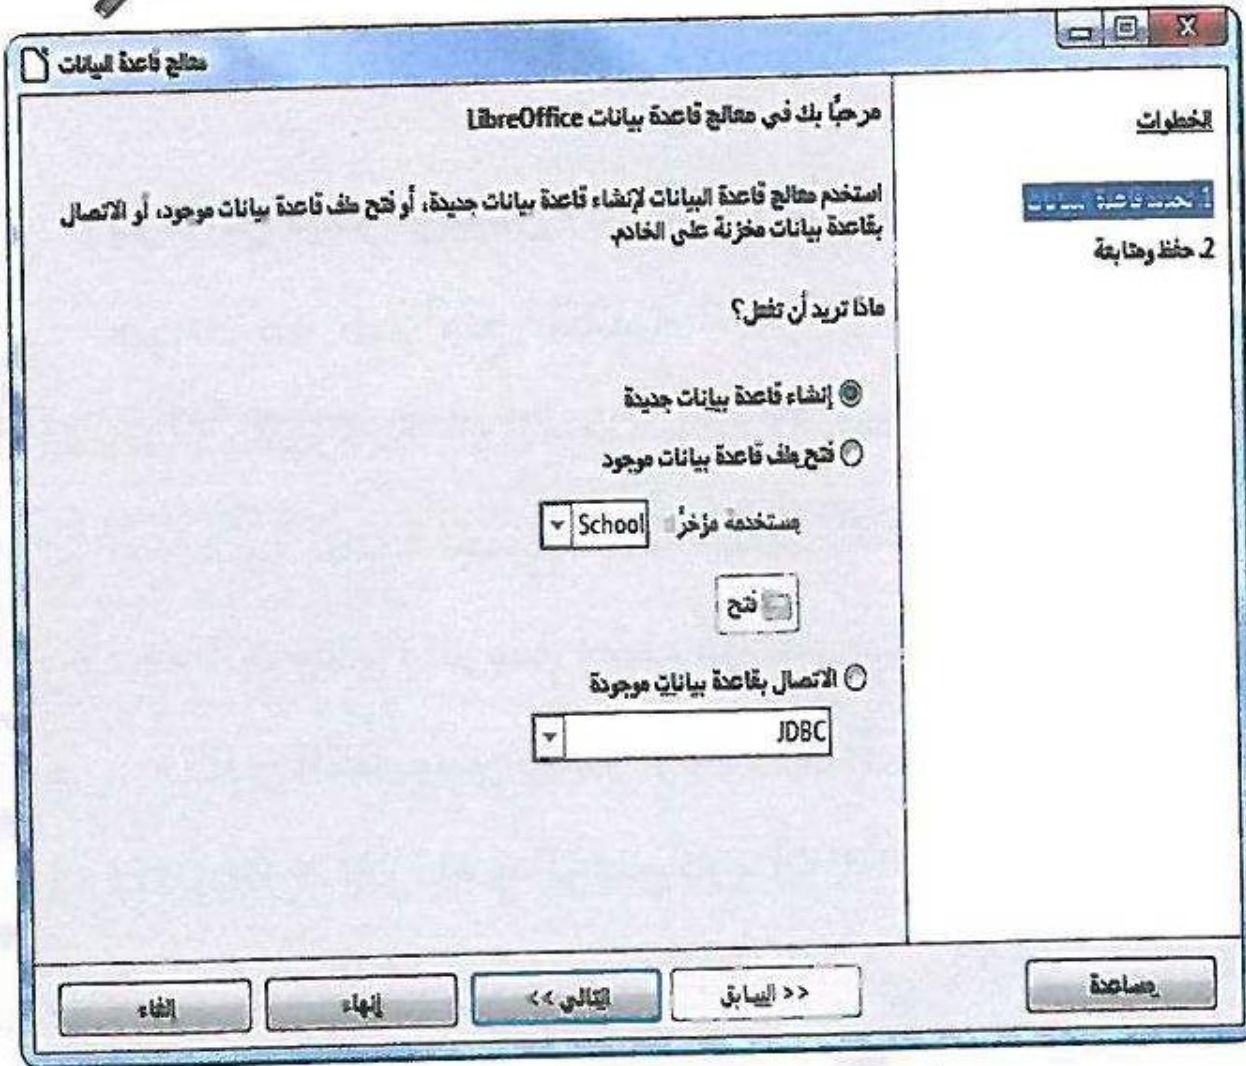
معالج قاعدة البيانات

الخطوات

1. تحديد قاعدة بيانات

2. حفظ ومتابعة

مرحبًا بك في معالج قاعدة بيانات LibreOffice

استخدم معالج قاعدة البيانات لإنشاء قاعدة بيانات جديدة، أو فتح ملف قاعدة بيانات موجود، أو الاتصال بقاعدة بيانات مخزنة على الخادم

ماذا تريد أن تفعل؟

إنشاء قاعدة بيانات جديدة

فتح ملف قاعدة بيانات موجود

مستخدمة مؤخرًا School

فتح

الاتصال بقاعدة بيانات موجودة

JDBC

مساعدة

<< السابق

التالي >>

إنهاء

إلغاء